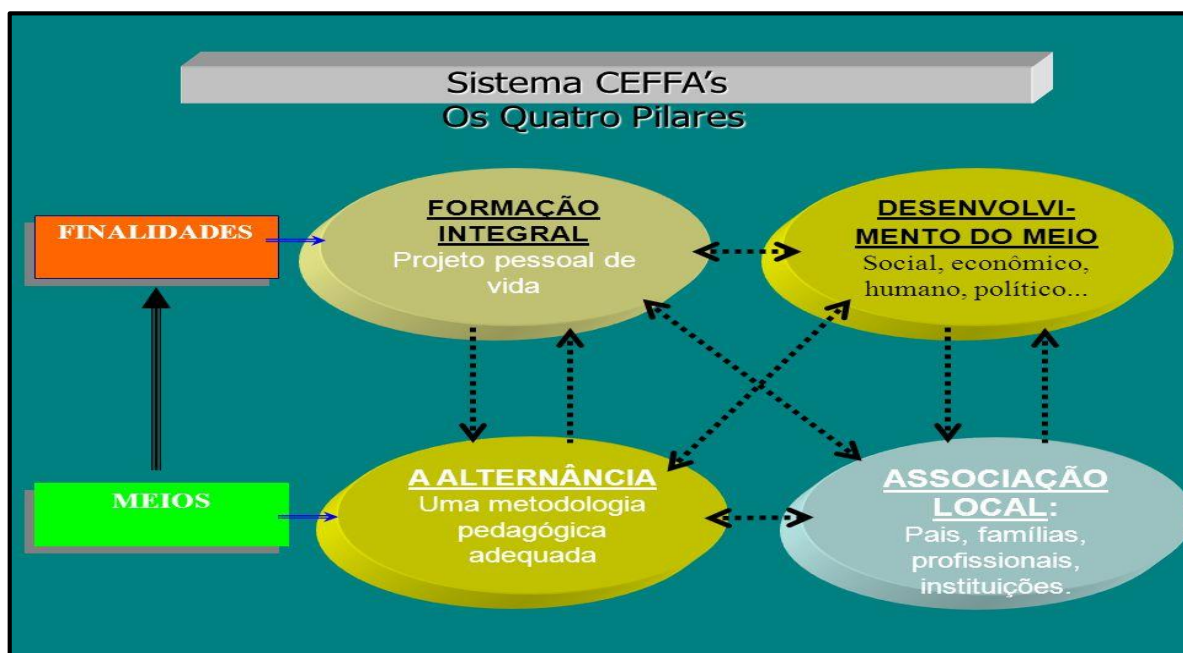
Sistema CEFFA's
Os Quatro Pilares

FINALIDADES

FORMAÇÃO INTEGRAL
Projeto pessoal de vida

DESENVOLVIMENTO DO MEIO
Social, econômico, humano, político...

MEIOS

A ALTERNÂNCIA
Uma metodologia pedagógica adequada

ASSOCIAÇÃO LOCAL:
Pais, famílias, profissionais, instituições.